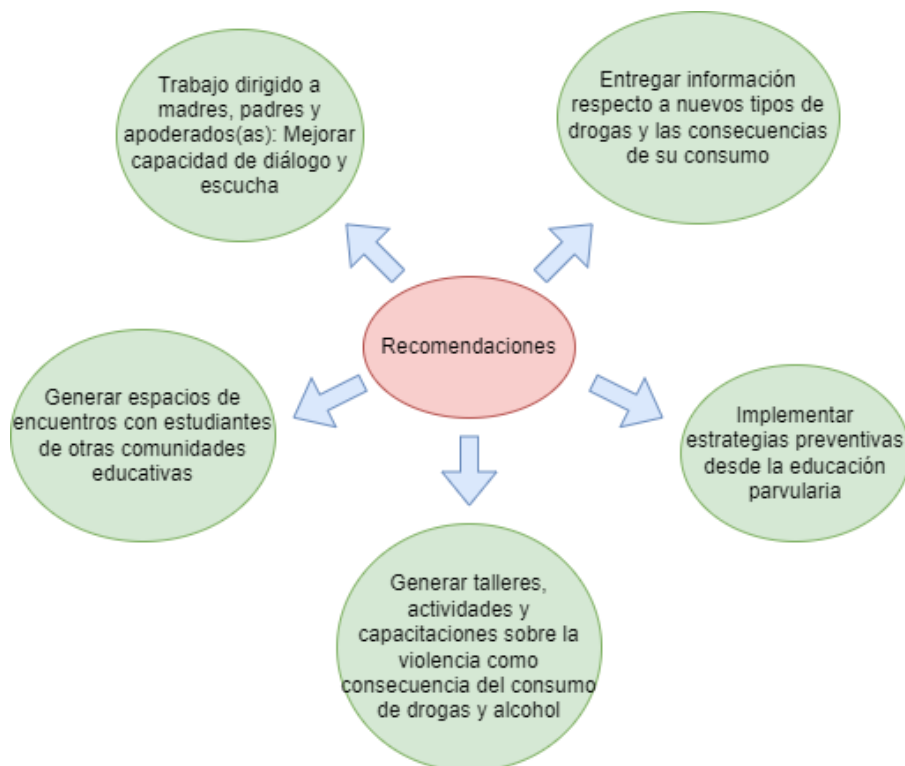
Trabajo dirigido a madres, padres y apoderados(as): Mejorar capacidad de diálogo y escucha

Entregar información respecto a nuevos tipos de drogas y las consecuencias de su consumo

Recomendaciones

Generar espacios de encuentros con estudiantes de otras comunidades educativas

Implementar estrategias preventivas desde la educación parvularia

Generar talleres, actividades y capacitaciones sobre la violencia como consecuencia del consumo de drogas y alcohol